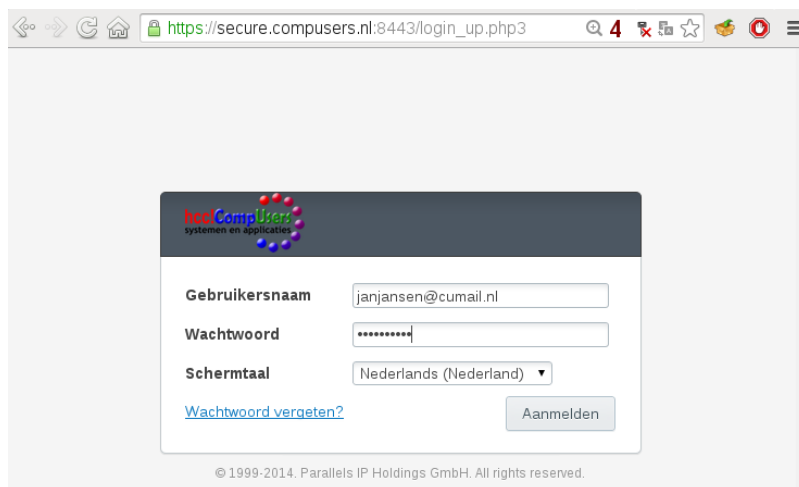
https://secure.compusers.nl:8443/login_up.php3

4

hcc!CompUsers
systemen en applicaties

Gebruikersnaam janjansen@cumail.nl

Wachtwoord ••••••••••

Schermtaal Nederlands (Nederland)

Wachtwoord vergeten?

Aanmelden

© 1999-2014. Parallels IP Holdings GmbH. All rights reserved.